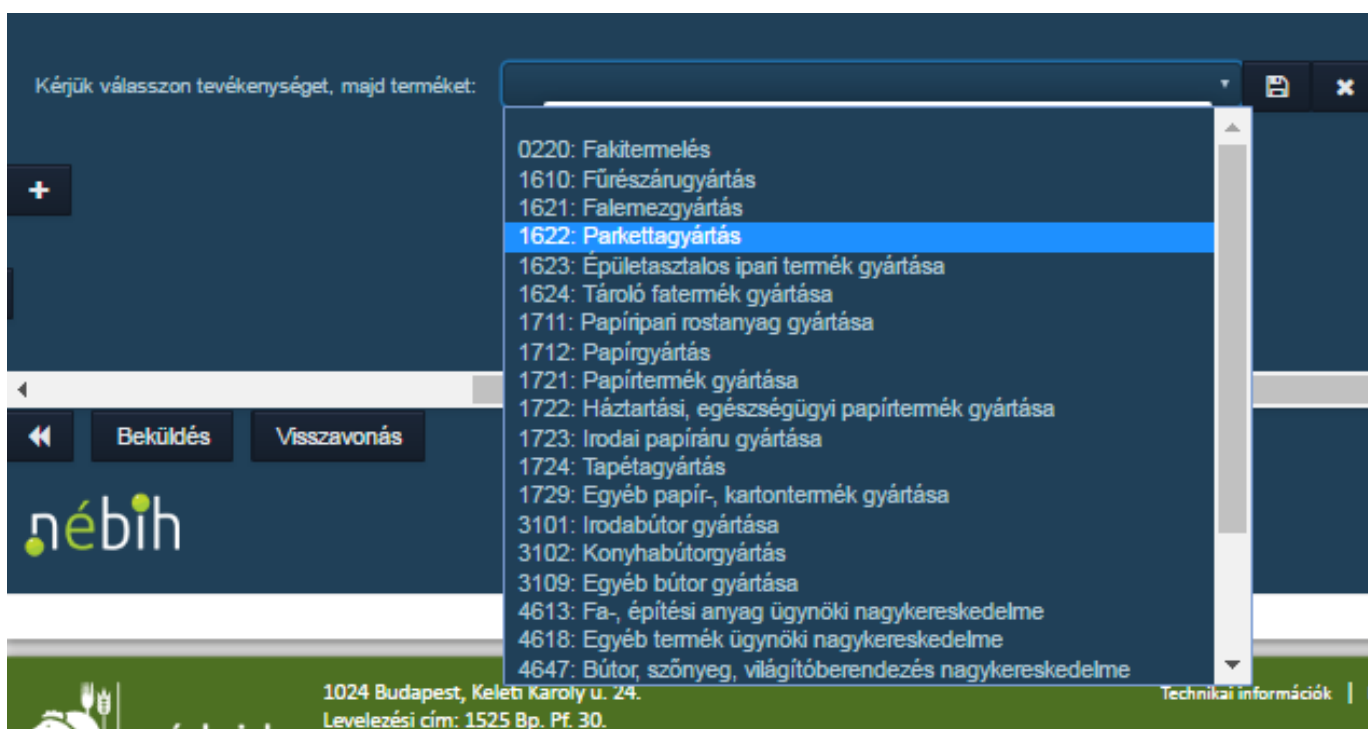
Kérjük válasszon tevékenységet, majd terméket:

0220: Fakitermelés
1610: Fűrészárugyártás
1621: Falemezgyártás
1622: Parkettagyártás
1623: Épületasztalos ipari termék gyártása
1624: Tároló fatermék gyártása
1711: Papíripari rostanyag gyártása
1712: Papírgyártás
1721: Papírtermék gyártása
1722: Háztartási, egészségügyi papírtermék gyártása
1723: Irodai papíráru gyártása
1724: Tapétagyártás
1729: Egyéb papír-, kartontermék gyártása
3101: Irodabútor gyártása
3102: Konyhabútorgyártás
3109: Egyéb bútor gyártása
4613: Fa-, építési anyag ügynöki nagykereskedelme
4618: Egyéb termék ügynöki nagykereskedelme
4647: Bútor, szőnyeg, világítóberendezés nagykereskedelme

+

Beküldés
Visszavonás

nébih

1024 Budapest, Keleti Károly u. 24.
Levelezési cím: 1525 Bp. Pf. 30.

Technikai információk